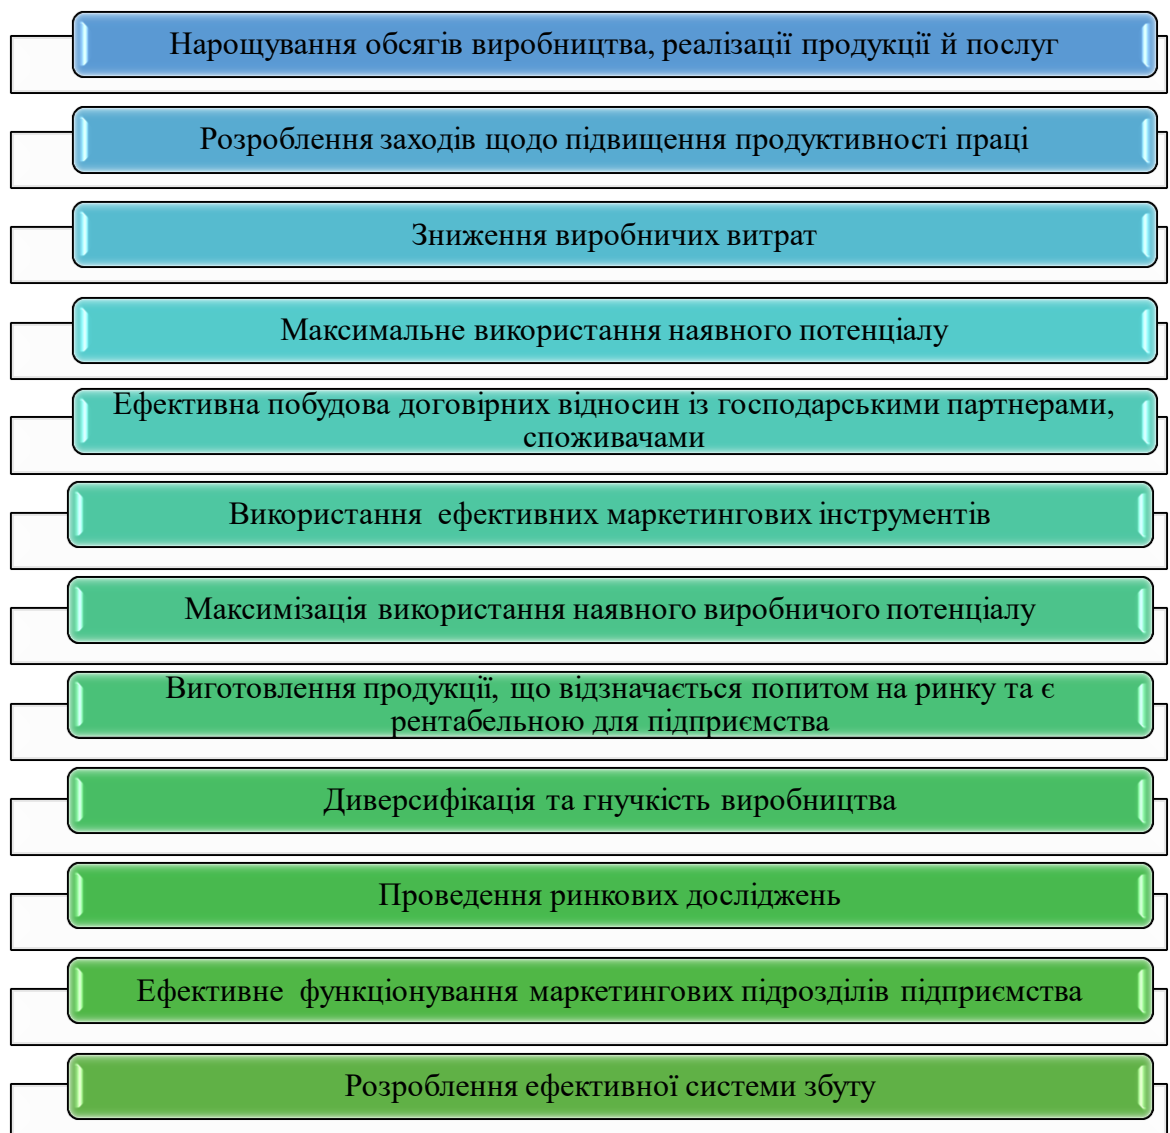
Нарощування обсягів виробництва, реалізації продукції й послуг

Розроблення заходів щодо підвищення продуктивності праці

Зниження виробничих витрат

Максимальне використання наявного потенціалу

Ефективна побудова договірних відносин із господарськими партнерами, споживачами

Використання ефективних маркетингових інструментів

Максимізація використання наявного виробничого потенціалу

Виготовлення продукції, що відзначається попитом на ринку та є рентабельною для підприємства

Диверсифікація та гнучкість виробництва

Проведення ринкових досліджень

Ефективне функціонування маркетингових підрозділів підприємства

Розроблення ефективної системи збуту